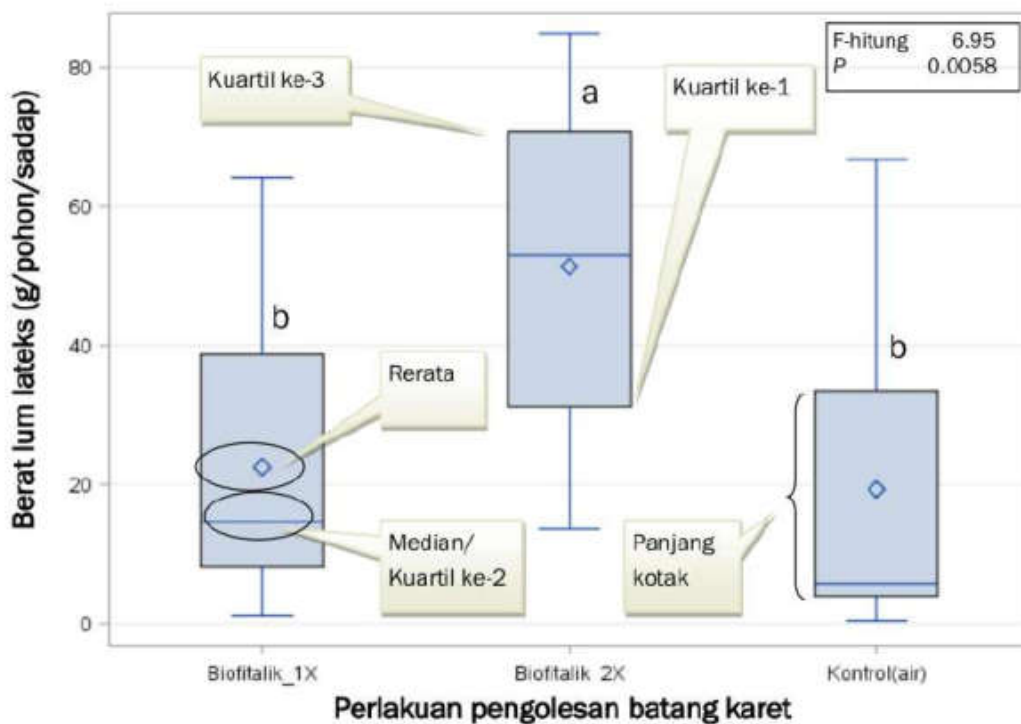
| F-hitung | 6.95 |
|---|---|
| $P$ | 0.0058 |

Berat lum lateks (g/pohon/sadap)

80
60
40
20
0

Kuartil ke-3
a
Kuartil ke-1
b
Rerata
b
Median/ Kuartil ke-2
Panjang kotak

Biofitalik_1X
Biofitalik 2X
Kontrol(air)

Perlakuan pengolesan batang karet